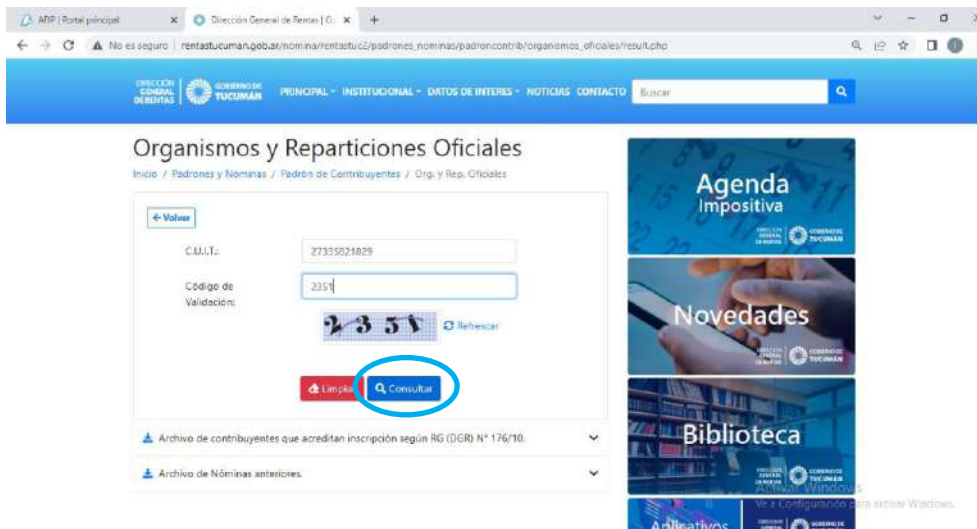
ARIP | Portal principal × Dirección General de Rentas | O... × +

← → C ▲ No es seguro | rentastucuman.gob.ar/nomina/rentastuc2/padrones_nominas/padroncontrib/organismos_oficiales/result.php

DIRECCIÓN GENERAL DE RENTAS | GOBIERNO DE TUCUMÁN

PRINCIPAL ▾ INSTITUCIONAL ▾ DATOS DE INTERES ▾ NOTICIAS CONTACTO Buscar

Organismos y Reparticiones Oficiales

Inicio / Padrones y Nominas / Padrón de Contribuyentes / Org. y Rep. Oficiales

← Volver

C.U.I.T.: 27335821829

Código de Validación: 2351

2351 Refrescar

Limpiar Consultar

Archivo de contribuyentes que acreditan inscripción según RG (DGR) N° 176/10.

Archivo de Nóminas anteriores.

Agenda Impositiva

Novedades

Biblioteca

Aplicativos

DIRECCIÓN GENERAL DE RENTAS GOBIERNO DE TUCUMÁN

Activar Windows
Ve a Configuración para activar Windows.